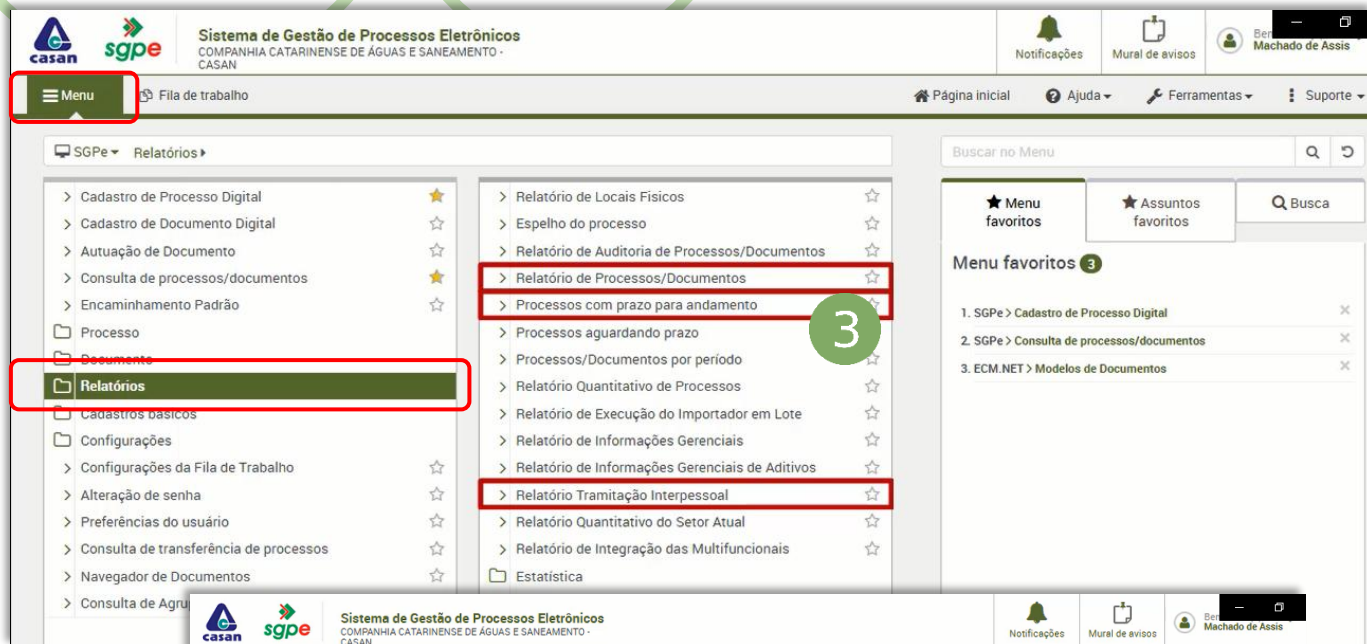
casan sgpe Sistema de Gestão de Processos Eletrônicos
COMPANHIA CATARINENSE DE ÁGUAS E SANEAMENTO - CASAN

Notificações Mural de avisos Ben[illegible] Machado de Assis

Menu Fila de trabalho Página inicial Ajuda Ferramentas Suporte

SGPe Relatórios

Buscar no Menu

Cadastro de Processo Digital
Cadastro de Documento Digital
Autuação de Documento
Consulta de processos/documentos
Encaminhamento Padrão
Processo
Documento
Relatórios
Cadastros básicos
Configurações
Configurações da Fila de Trabalho
Alteração de senha
Preferências do usuário
Consulta de transferência de processos
Navegador de Documentos
Consulta de Agru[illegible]

Relatório de Locais Físicos
Espelho do processo
Relatório de Auditoria de Processos/Documentos
Relatório de Processos/Documentos
Processos com prazo para andamento
Processos aguardando prazo
Processos/Documentos por período
Relatório Quantitativo de Processos
Relatório de Execução do Importador em Lote
Relatório de Informações Gerenciais
Relatório de Informações Gerenciais de Aditivos
Relatório Tramitação Interpessoal
Relatório Quantitativo do Setor Atual
Relatório de Integração das Multifuncionais
Estatística

3

Menu favoritos Assuntos favoritos Busca

Menu favoritos 3

1. SGPe > Cadastro de Processo Digital
2. SGPe > Consulta de processos/documentos
3. ECM.NET > Modelos de Documentos

casan sgpe Sistema de Gestão de Processos Eletrônicos
COMPANHIA CATARINENSE DE ÁGUAS E SANEAMENTO - CASAN

Notificações Mural de avisos Ben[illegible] Machado de Assis